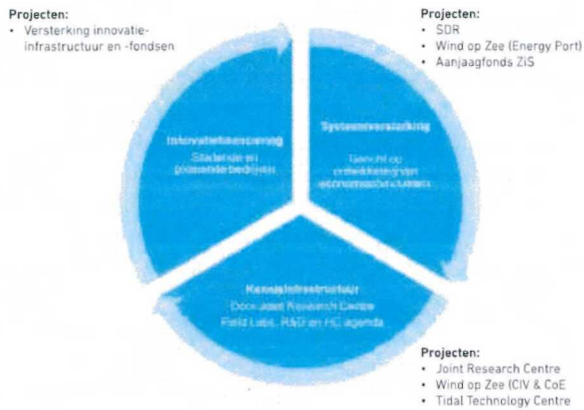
Projecten:
• Versterking innovatie-infrastructuur en -fondsen

Projecten:
• SDR
• Wind op Zee (Energy Port)
• Aanjaagfonds ZiS

Innovatiestimulering
Startende en groeiende bedrijven

Systeemversterking
Gericht op ontwikkeling van economische clusters

Kennisinfrastructuur
Door Joint Research Centre
Field Labs, R&D en HC agenda

Projecten:
• Joint Research Centre
• Wind op Zee (CIV & CoE
• Tidal Technology Centre